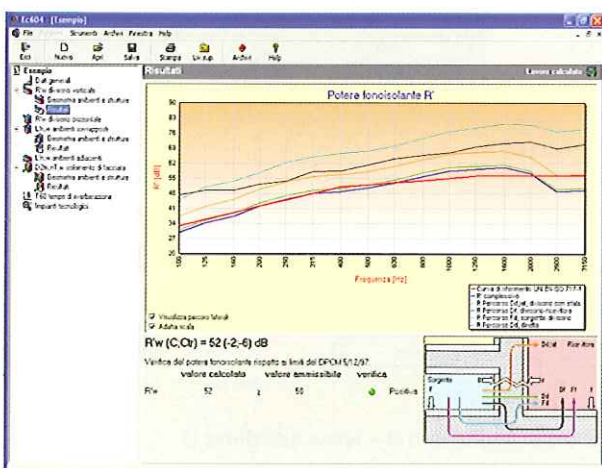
Ec604 - [Esempio]

File Strumenti Archivi Finestra Help

Esci Nuovo Apri Salva Stampa Un sup Archivi Help

Esempio
Dati generali
R'w divisorio verticale
Geometria ambienti e strutture
Risultati
R'w divisorio orizzontale
L'n,w ambienti sovrapposti
Geometria ambienti e strutture
Risultati
L'n,w ambienti adiacenti
D2m,nT,w isolamento di facciata
Geometria ambienti e strutture
Risultati
T60 tempo di riverberazione
Impianti tecnologici

Risultati

Potere fonoisolante R'

R' [dB]

90
83
76
69
62
55
48
41
34
27
20

100 125 160 200 250 315 400 500 630 800 1000 1250 1600 2000 2500 3150

Frequenza [Hz]

Curva di riferimento UNI EN ISO 717-1
R' complessivo
R Percorso Dd,et, diviso con strato
R Percorso Df, divisorio-muro fiore
R Percorso Fd, sorgente di rumore
R Percorso Ff, diretto

Visualizza percorsi laterali
Adatta scala

R'w (C,Ctr) = 52 (-2,-6) dB

Verifica del potere fonoisolante rispetto ai limiti del DPCM 5/12/97

valore calcolato valore ammissibile verifica

R'w 52 ≥ 50 Positiva

Sorgente
Dd,et
Df
Fd
Ff